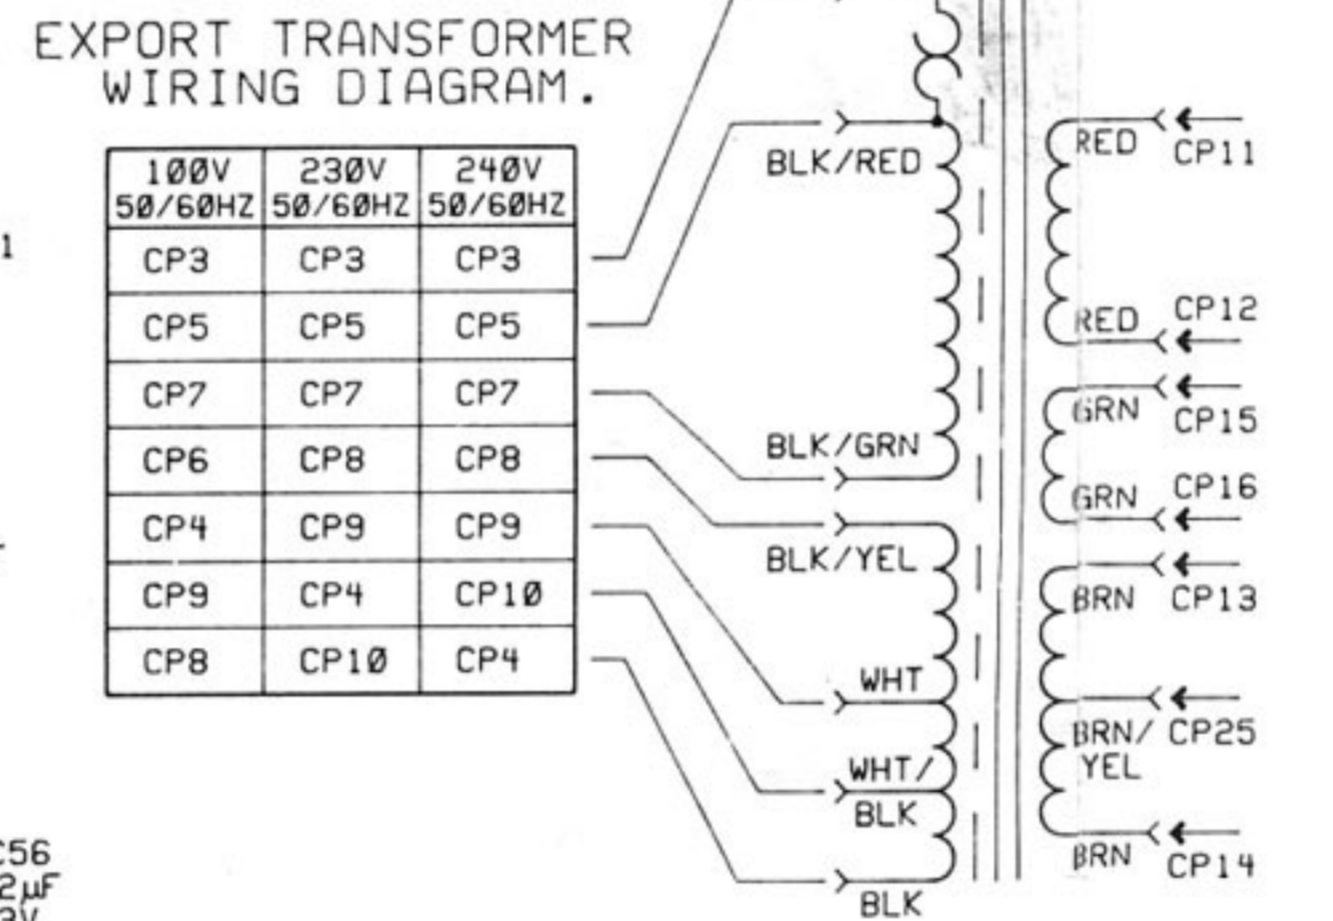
EXPORT TRANSFORMER WIRING DIAGRAM.

| 100V 50/60HZ | 230V 50/60HZ | 240V 50/60HZ |
|---|---|---|
| CP3 | CP3 | CP3 |
| CP5 | CP5 | CP5 |
| CP7 | CP7 | CP7 |
| CP6 | CP8 | CP8 |
| CP4 | CP9 | CP9 |
| CP9 | CP4 | CP10 |
| CP8 | CP10 | CP4 |

BLK/RED
BLK/GRN
BLK/YEL
WHT
WHT/ BLK
BLK

RED CP11
RED CP12
GRN CP15
GRN CP16
BRN CP13
BRN/ YEL CP25
BRN CP14

1

C56
2µF
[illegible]V